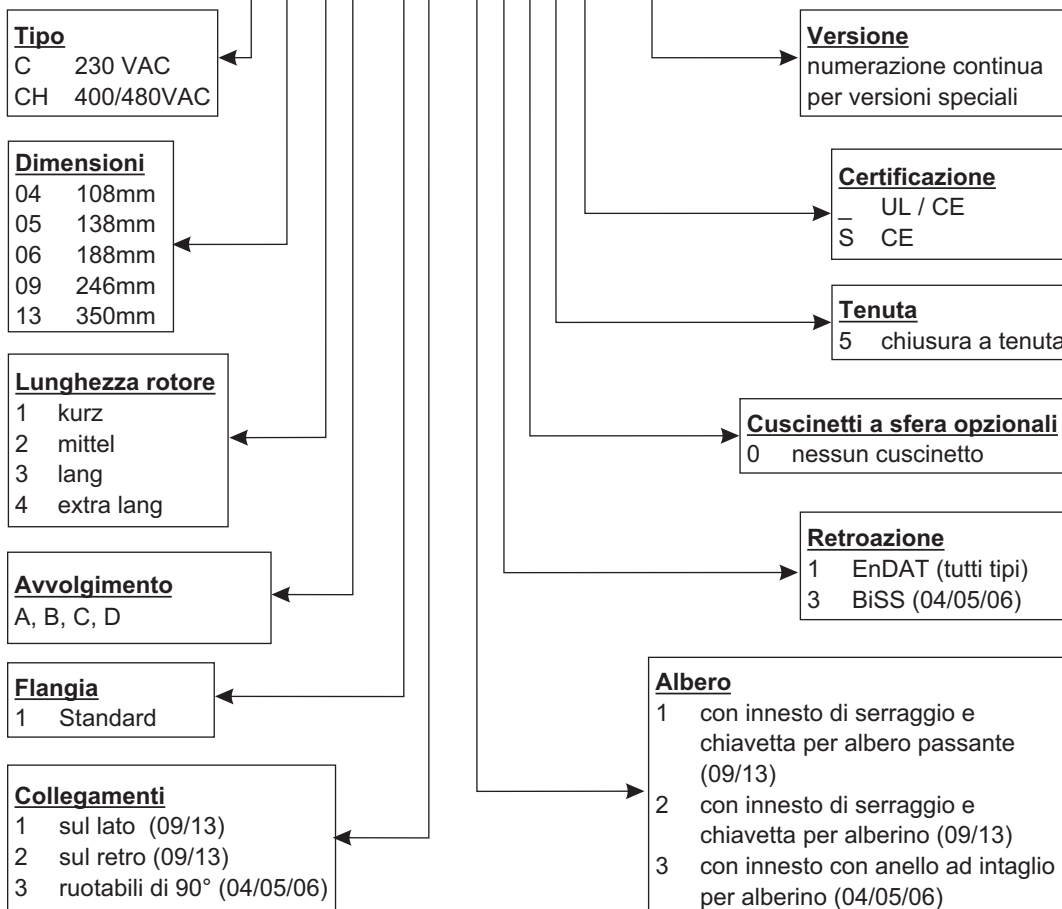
Tipo
C 230 VAC
CH 400/480VAC

Dimensioni
04 108mm
05 138mm
06 188mm
09 246mm
13 350mm

Lunghezza rotore
1 kurz
2 mittel
3 lang
4 extra lang

Avvolgimento
A, B, C, D

Flangia
1 Standard

Collegamenti
1 sul lato (09/13)
2 sul retro (09/13)
3 ruotabili di 90° (04/05/06)

Versione
numerazione continua per versioni speciali

Certificazione
_ UL / CE
S CE

Tenuta
5 chiusura a tenuta

Cuscinetti a sfera opzionali
0 nessun cuscinetto

Retroazione
1 EnDAT (tutti tipi)
3 BiSS (04/05/06)

Albero
1 con innesto di serraggio e chiavetta per albero passante (09/13)
2 con innesto di serraggio e chiavetta per alberino (09/13)
3 con innesto con anello ad intaglio per alberino (04/05/06)